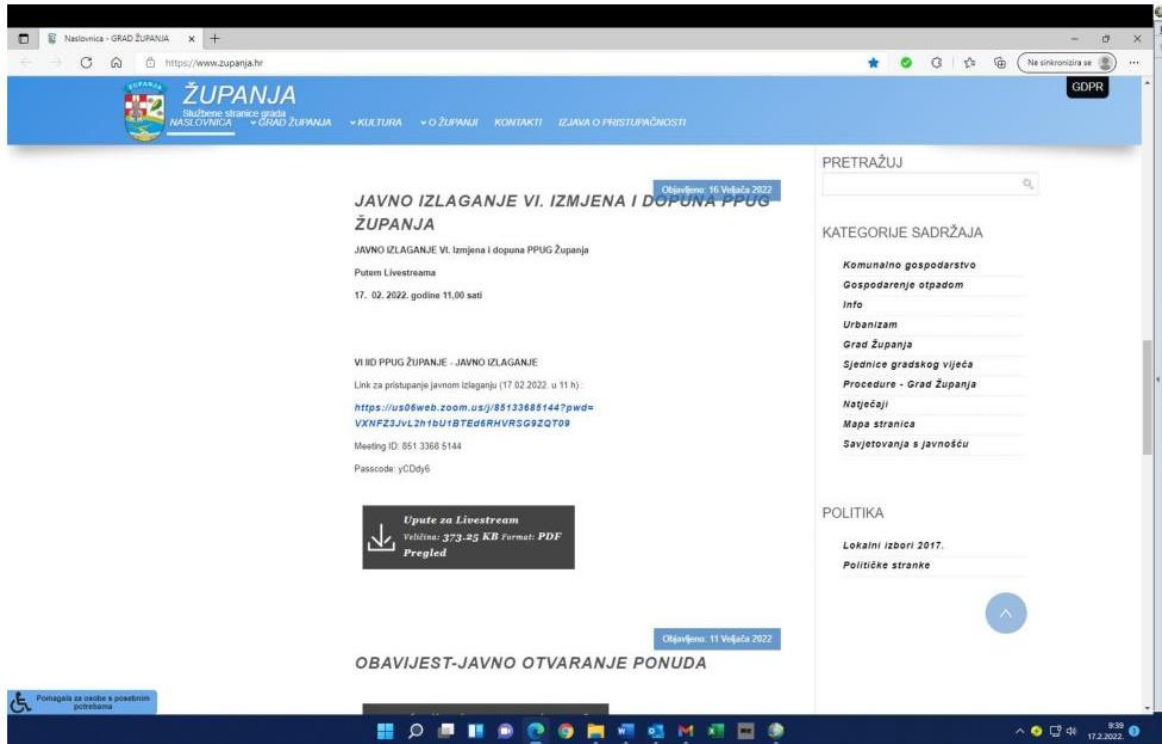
Naslovnica - GRAD ŽUPANJA × +

https://www.zupanja.hr

Ne sinkronizira se

GDPR

ŽUPANJA
Službene stranice grada

NASLOVNICA ▾GRAD ŽUPANJA ▾KULTURA ▾O ŽUPANJI KONTAKTI IZJAVA O PRISTUPAČNOSTI

Objavljeno: 16 Veljača 2022

JAVNO IZLAGANJE VI. IZMJENA I DOPUNA PPUG ŽUPANJA

JAVNO IZLAGANJE VI. Izmjena i dopuna PPUG Županja

Putem Livestreama

17. 02. 2022. godine 11,00 sati

VI IID PPUG ŽUPANJE - JAVNO IZLAGANJE

Link za pristupanje javnom izlaganju (17.02.2022. u 11 h) :

https://us06web.zoom.us/j/85133685144?pwd=VXNFZ3JvL2h1bU1BTEd6RHVRSG9ZQT09

Meeting ID: 851 3368 5144

Passcode: yCDdy6

Upute za Livestream
Veličina: 373.25 KB Format: PDF
Pregled

Objavljeno: 11 Veljača 2022

OBAVIJEST-JAVNO OTVARANJE PONUDA

PRETRAŽUJ

KATEGORIJE SADRŽAJA

Komunalno gospodarstvo
Gospodarenje otpadom
Info
Urbanizam
Grad Županja
Sjednice gradskog vijeća
Procedure - Grad Županja
Natječaji
Mapa stranica
Savjetovanja s javnošću

POLITIKA

Lokalni izbori 2017.
Političke stranke

Pomagala za osobe s posebnim potrebama

9:39
17.2.2022.